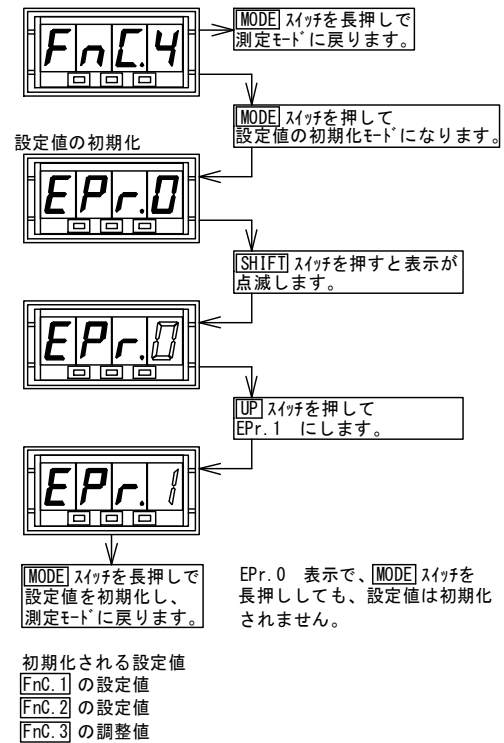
FnC.4

MODE ｽｲｯﾁを長押しで測定ﾓｰﾄﾞに戻ります。

MODE ｽｲｯﾁを押して設定値の初期化ﾓｰﾄﾞになります。

設定値の初期化

EPr.0

SHIFT ｽｲｯﾁを押すと表示が点滅します。

EPr.0

UP ｽｲｯﾁを押して EPr.1 にします。

EPr.1

MODE ｽｲｯﾁを長押しで設定値を初期化し、測定ﾓｰﾄﾞに戻ります。

EPr.0 表示で、MODE ｽｲｯﾁを長押ししても、設定値は初期化されません。

初期化される設定値
FnC.1 の設定値
FnC.2 の設定値
FnC.3 の調整値